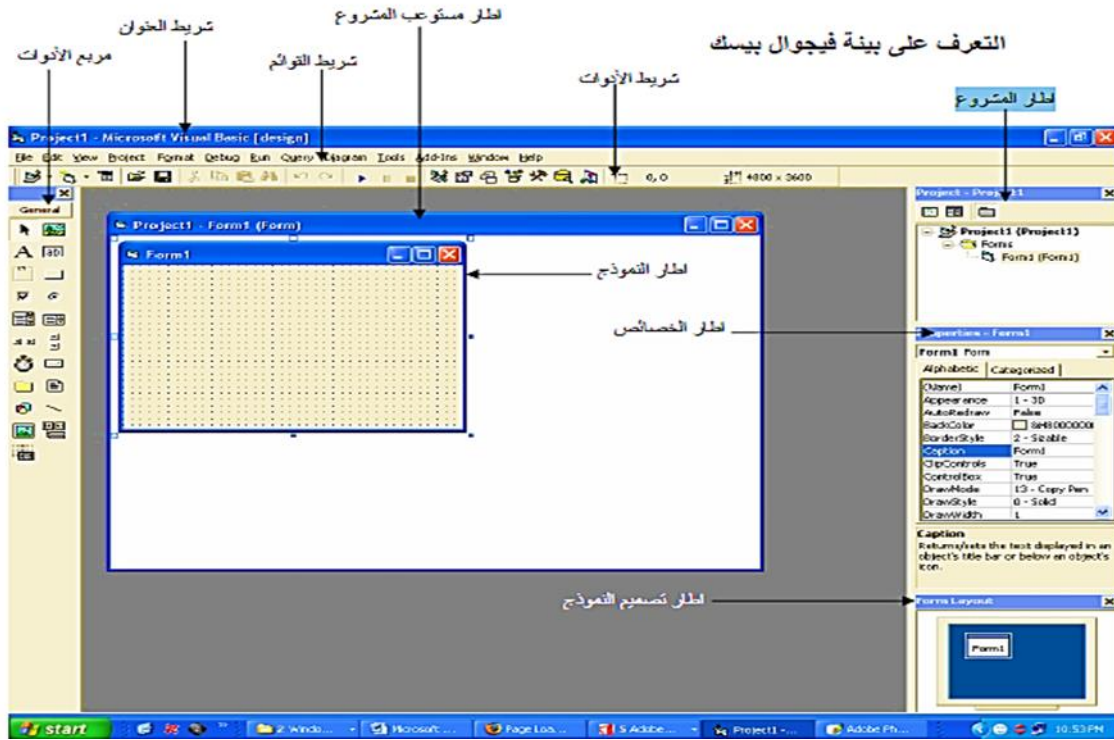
التعرف على بيئة فيجوال بيسك

مربع الأدوات
شريط العنوان
شريط القوائم
اطار مستوعب المشروع
شريط الأدوات
اطار المشروع

Project1 - Microsoft Visual Basic [design]

File Edit View Project Format Debug Run Query Diagram Tools Add-Ins Window Help

0,0 4800 x 3600

General

Project1 - Form1 (Form)

Form1

اطار النموذج

Project - Project1

Project1 (Project1)
Forms
Form1 (Form1)

اطار الخصائص

Properties - Form1

Form1 Form

Alphabetic | Categorized

| | |
|---|---|
| (Name) | Form1 |
| Appearance | 1 - 3D |
| AutoRedraw | False |
| BackColor | &H8000000 |
| BorderStyle | 2 - Sizable |
| Caption | Form1 |
| ClipControls | True |
| ControlBox | True |
| DrawMode | 13 - Copy Pen |
| DrawStyle | 0 - Solid |
| DrawWidth | 1 |

Caption
Returns/sets the text displayed in an object's title bar or below an object's icon.

اطار تصميم النموذج

Form Layout

Form1

start | 2 Windo... | Microsoft ... | Page Loa... | 5 Adobe ... | Project1 - ... | Adobe Ph... | 10:53 PM